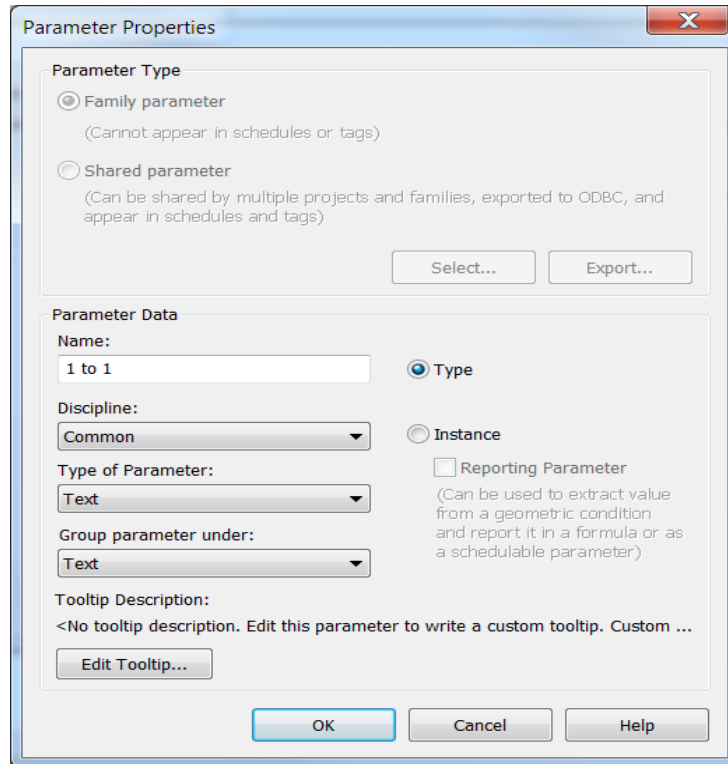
Parameter Properties

Parameter Type

Family parameter

(Cannot appear in schedules or tags)

Shared parameter

(Can be shared by multiple projects and families, exported to ODBC, and appear in schedules and tags)

Select...

Export...

Parameter Data

Name:

1 to 1

Type

Discipline:

Common

Instance

Type of Parameter:

Text

Reporting Parameter

(Can be used to extract value from a geometric condition and report it in a formula or as a schedulable parameter)

Group parameter under:

Text

Tooltip Description:

<No tooltip description. Edit this parameter to write a custom tooltip. Custom ...

Edit Tooltip...

OK

Cancel

Help